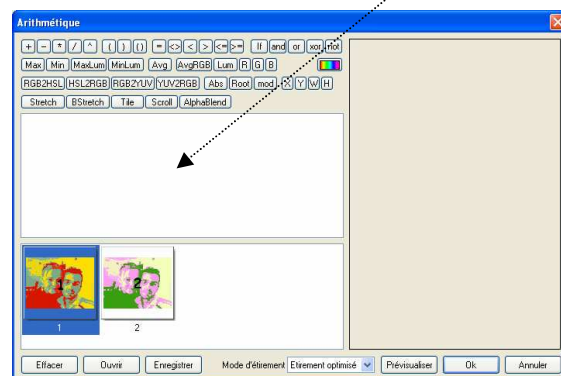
Arithmétique

+ - * / ^ ( ) { } [ ] = <> < > <= >= If and or xor not

Max Min MaxLum MinLum Avg AvgRGB Lum R G B

RGB2HSL HSL2RGB RGB2YUV YUV2RGB Abs Root mod X Y W H

Stretch BStretch Tile Scroll AlphaBlend

1

2

1

2

Effacer Ouvrir Enregistrer Mode d'étirement Etirement optimisé Prévisualiser Ok Annuler